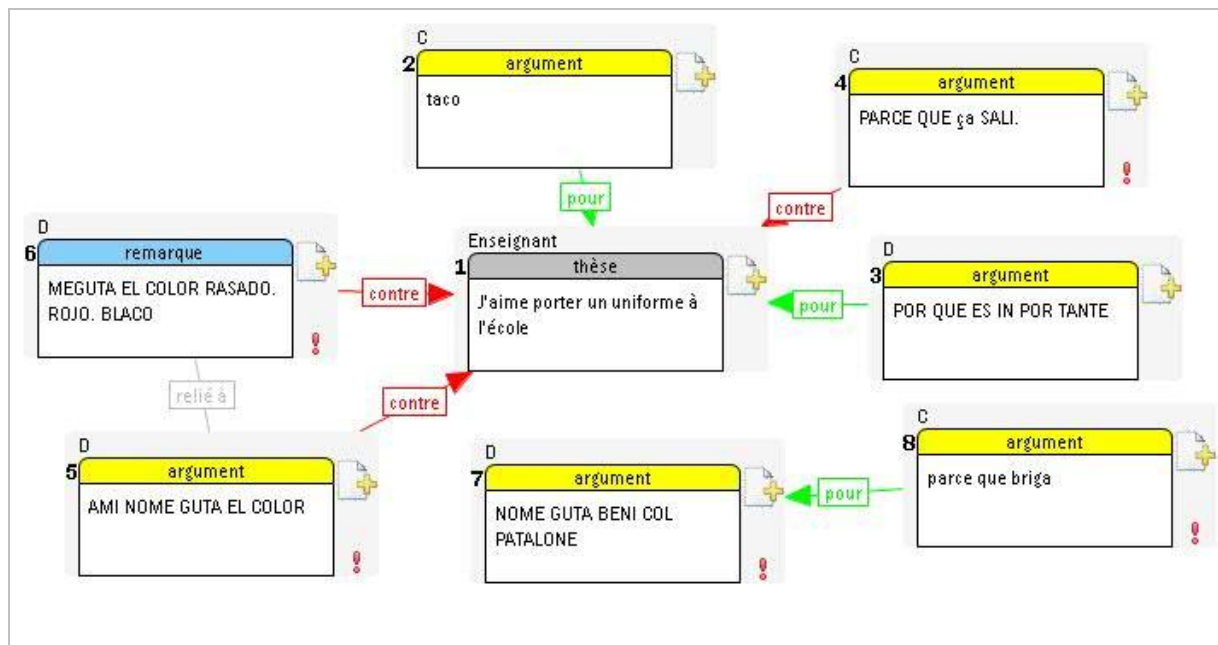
C
2 argument
taco

C
4 argument
PARCE QUE ça SALI.
!

pour

contre

D
6 remarque
MEGUTA EL COLOR RASADO. ROJO. BLACO
!

contre

Enseignant
1 thèse
J'aime porter un uniforme à l'école

pour

D
3 argument
POR QUE ES IN POR TANTE

relié à

contre

D
5 argument
AMI NOME GUTA EL COLOR
!

D
7 argument
NOME GUTA BENI COL PATALONE
!

pour

C
8 argument
parce que briga
!